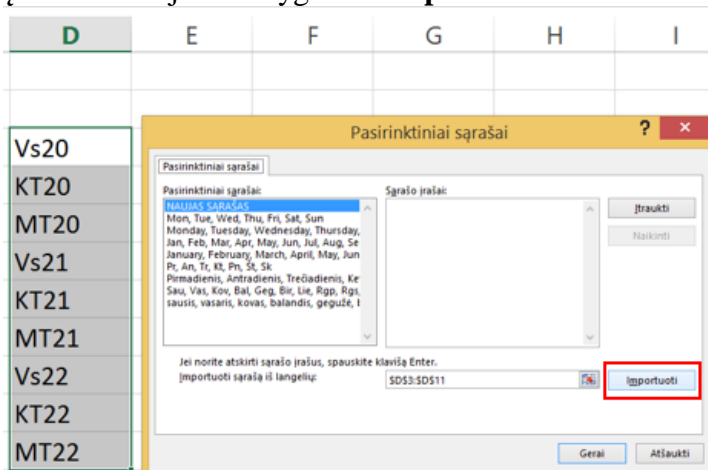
| D | E | F | G | H | I |
|---|---|---|---|---|---|
| Vs20 | | | | | |
| KT20 | | | | | |
| MT20 | | | | | |
| Vs21 | | | | | |
| KT21 | | | | | |
| MT21 | | | | | |
| Vs22 | | | | | |
| KT22 | | | | | |
| MT22 | | | | | |

Pasirinktiniai sąrašai

?

Pasirinktiniai sąrašai

Pasirinktiniai sąrašai:

NAUJAS SĄRAŠAS
Mon, Tue, Wed, Thu, Fri, Sat, Sun
Monday, Tuesday, Wednesday, Thursday,
Jan, Feb, Mar, Apr, May, Jun, Jul, Aug, Se
January, February, March, April, May, Jun
Pr, An, Tr, Kt, Pn, Št, Sk
Pirmadienis, Antradienis, Trečiadienis, Ke
Sau, Vas, Kov, Bal, Geg, Bir, Lie, Rgp, Rgs,
sausis, vasaris, kovas, balandis, gegužė, b

Sąrašo įrašai:

Įtraukti

Naikinti

Jei norite atskirti sąrašo įrašus, spauskite klavišą Enter.

Importuoti sąrašą iš langelių:

$D$3:$D$11

Importuoti

Gerai

Atšaukti